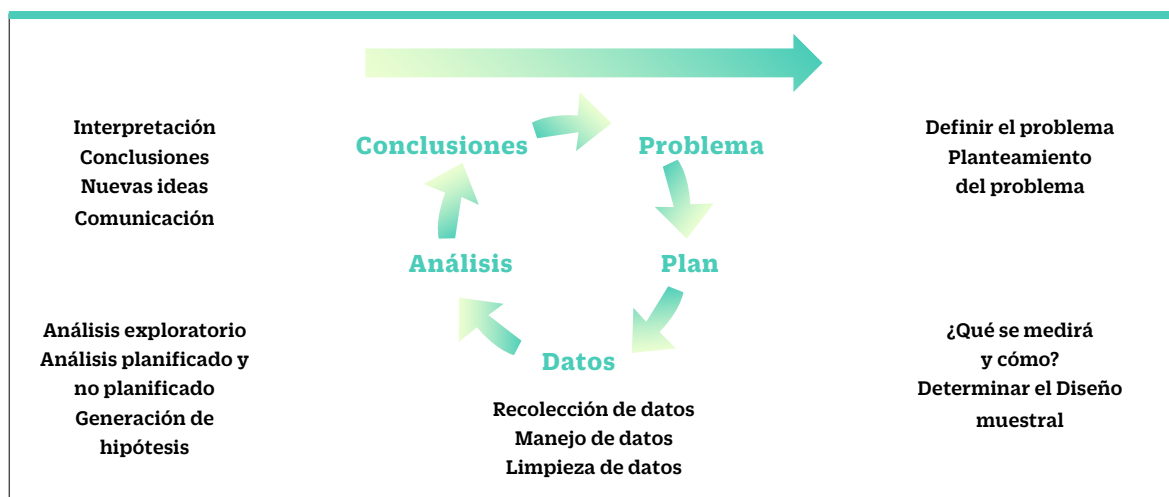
Interpretación
Conclusiones
Nuevas ideas
Comunicación

Conclusiones

Problema

Definir el problema
Planteamiento
del problema

Análisis

Plan

Análisis exploratorio
Análisis planificado y
no planificado
Generación de
hipótesis

Datos

¿Qué se medirá
y cómo?
Determinar el Diseño
muestral

Recolección de datos
Manejo de datos
Limpieza de datos